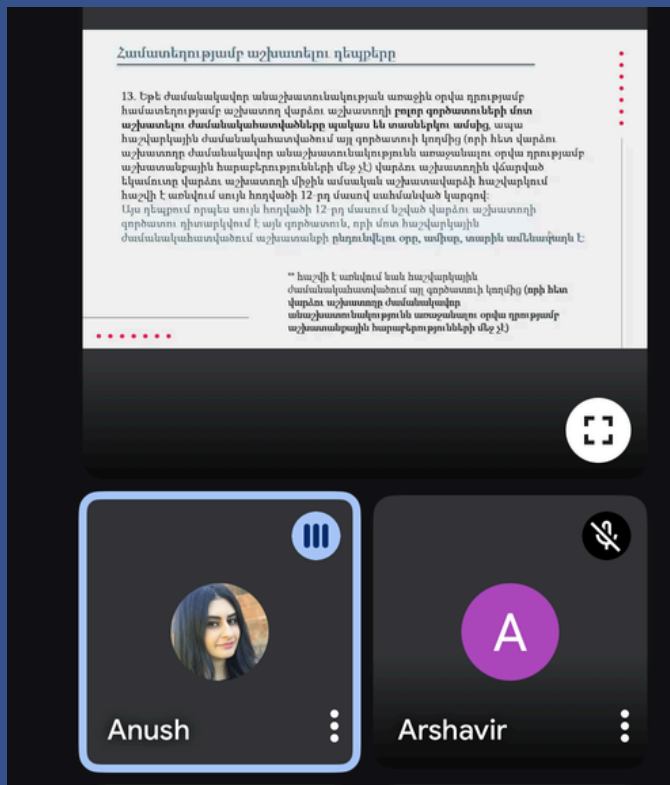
Համատեղությամբ աշխատելու դեպքերը

13. Եթե ժամանակավոր անաշխատունակության առաջին օրվա դրությամբ համատեղությամբ աշխատող վարձու աշխատողի **բոլոր գործատուների մոտ աշխատելու ժամանակահատվածները պակաս են տասներկու ամսից**, ապա հաշվարկային ժամանակահատվածում այլ գործատուի կողմից (որի հետ վարձու աշխատողը ժամանակավոր անաշխատունակության առաջացման օրվա դրությամբ աշխատանքային հարաբերությունների մեջ չէ) վարձու աշխատողին վճարված եկամուտը վարձու աշխատողի միջին ամսական աշխատավարձի հաշվարկում հաշվի է առնվում սույն հոդվածի 12-րդ մասով սահմանված կարգով:
Այս դեպքում որպես սույն հոդվածի 12-րդ մասում նշված վարձու աշխատողի գործատու դիտարկվում է այն գործատուն, որի մոտ հաշվարկային ժամանակահատվածում աշխատանքի ընդունվելու օրը, ամիսը, տարին ամենավաղն է:

** հաշվի է առնվում նաև հաշվարկային ժամանակահատվածում այլ գործատուի կողմից (**որի հետ վարձու աշխատողը ժամանակավոր անաշխատունակության առաջացման օրվա դրությամբ աշխատանքային հարաբերությունների մեջ չէ**)

Anush

A

Arshavir